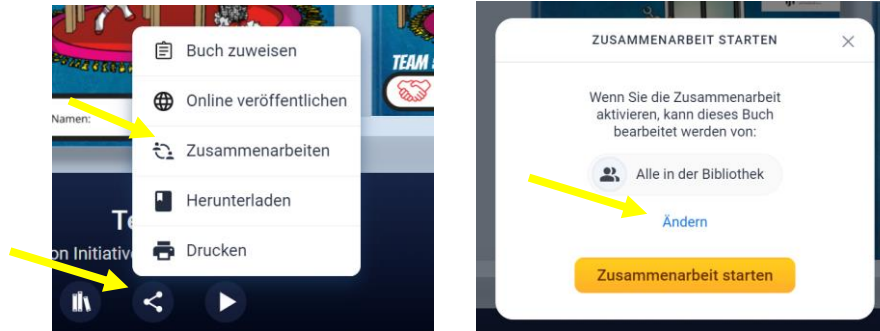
TEAM S

Namen:

Buch zuweisen

Online veröffentlichen

Zusammenarbeiten

Herunterladen

Drucken

Te

on Initiativ

ZUSAMMENARBEIT STARTEN

Wenn Sie die Zusammenarbeit aktivieren, kann dieses Buch bearbeitet werden von:

Alle in der Bibliothek

Ändern

Zusammenarbeit starten